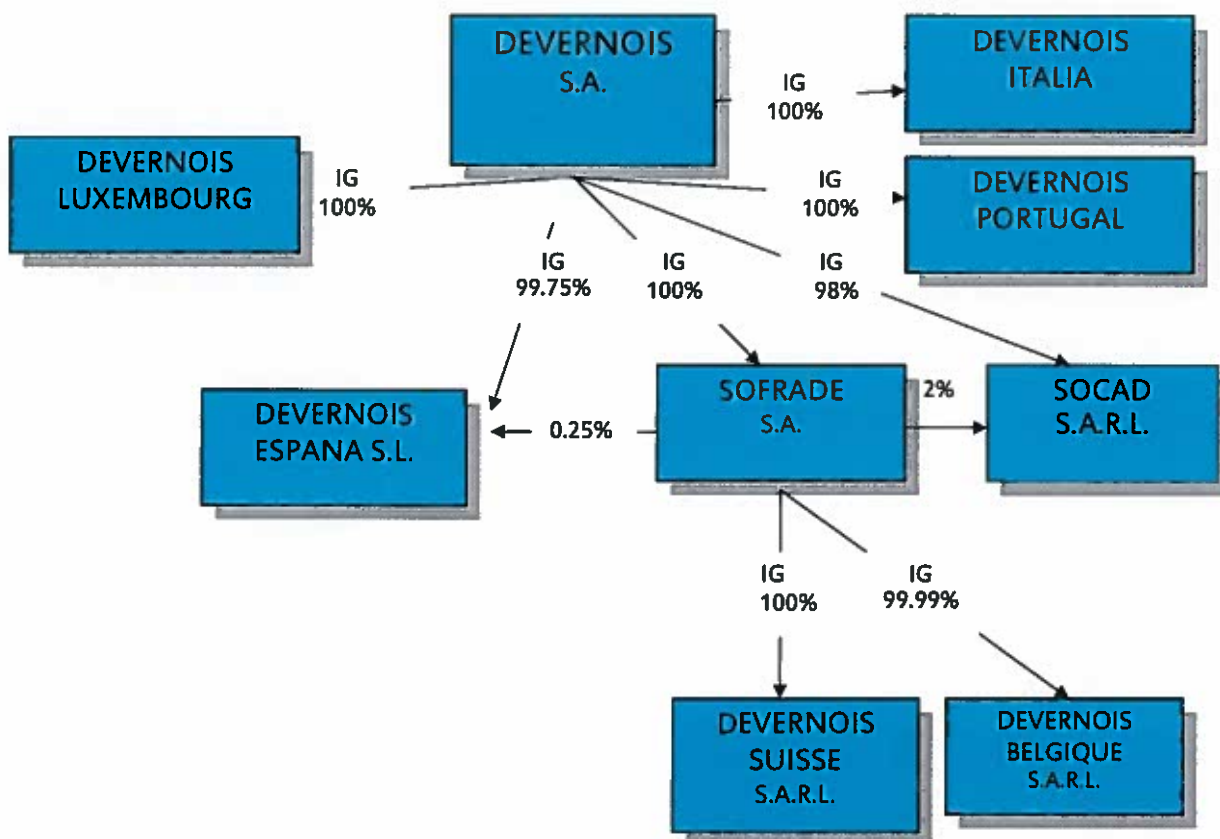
DEVERNOIS S.A.

IG 100%

DEVERNOIS ITALIA

DEVERNOIS LUXEMBOURG

IG 100%

IG 100%

DEVERNOIS PORTUGAL

IG 99.75%

IG 100%

IG 98%

DEVERNOIS ESPANA S.L.

0.25%

SOFRADE S.A.

2%

SOCAD S.A.R.L.

IG 100%

IG 99.99%

DEVERNOIS SUISSE S.A.R.L.

DEVERNOIS BELGIQUE S.A.R.L.